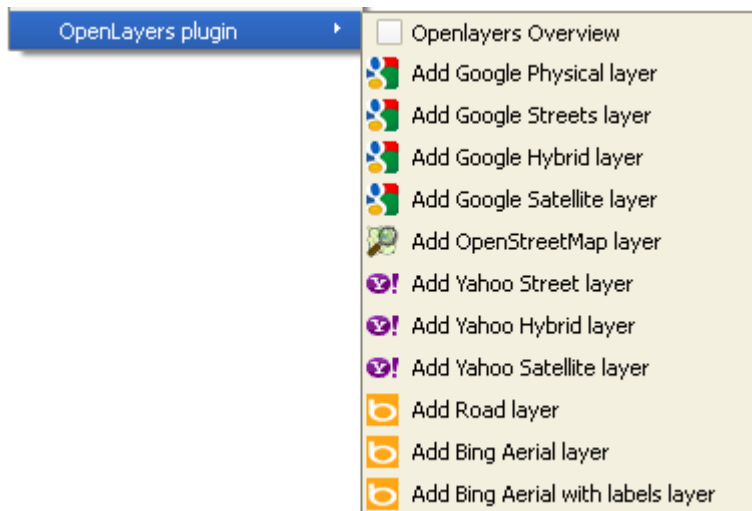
OpenLayers plugin

Openlayers Overview
Add Google Physical layer
Add Google Streets layer
Add Google Hybrid layer
Add Google Satellite layer
Add OpenStreetMap layer
Add Yahoo Street layer
Add Yahoo Hybrid layer
Add Yahoo Satellite layer
Add Road layer
Add Bing Aerial layer
Add Bing Aerial with labels layer